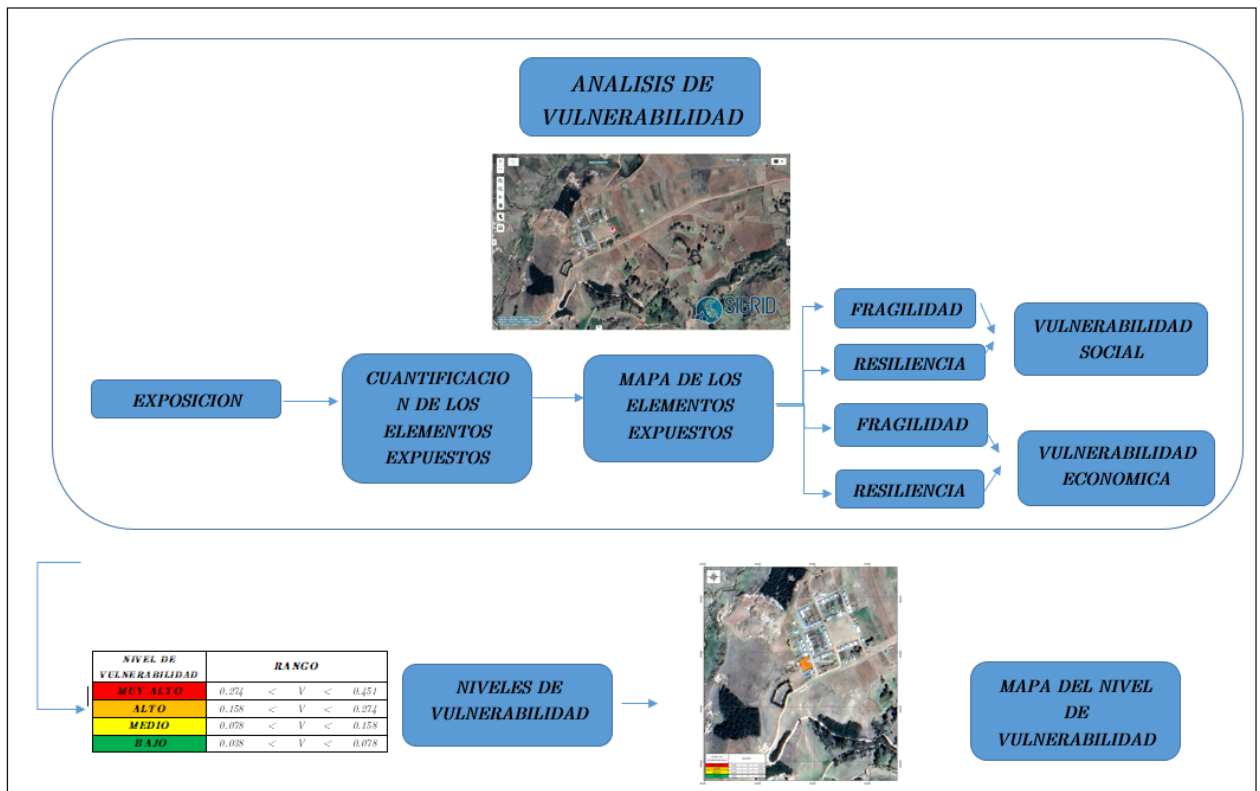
ANALISIS DE VULNERABILIDAD

SIGRID

EXPOSICION

CUANTIFICACION DE LOS ELEMENTOS EXPUESTOS

MAPA DE LOS ELEMENTOS EXPUESTOS

FRAGILIDAD

RESILIENCIA

VULNERABILIDAD SOCIAL

FRAGILIDAD

RESILIENCIA

VULNERABILIDAD ECONOMICA

| NIVEL DE VULNERABILIDAD | RANGO | | | | |
|---|---|---|---|---|---|
| MUY ALTO | 0.274 | < | V | < | 0.451 |
| ALTO | 0.158 | < | V | < | 0.274 |
| MEDIO | 0.078 | < | V | < | 0.158 |
| BAJO | 0.038 | < | V | < | 0.078 |

NIVELES DE VULNERABILIDAD

MAPA DEL NIVEL DE VULNERABILIDAD